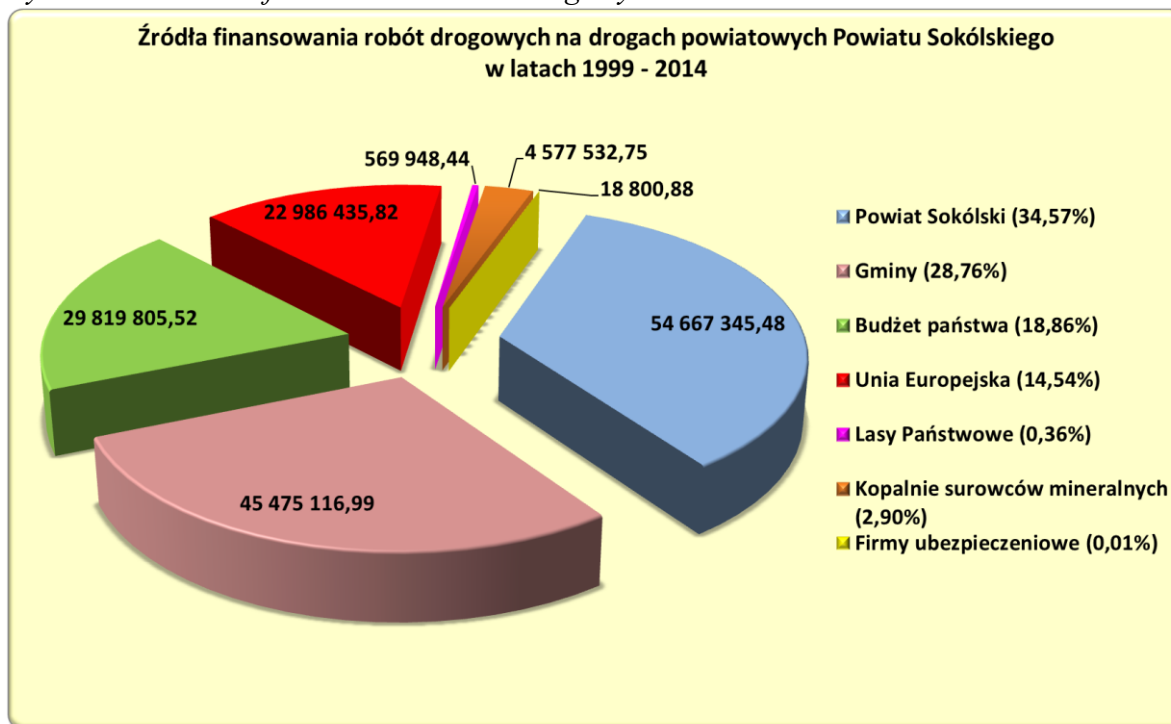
Źródła finansowania robót drogowych na drogach powiatowych Powiatu Sokólskiego w latach 1999 - 2014

569 948,44
4 577 532,75
18 800,88
22 986 435,82
29 819 805,52
54 667 345,48
45 475 116,99

Powiat Sokólski (34,57%)
Gminy (28,76%)
Budżet państwa (18,86%)
Unia Europejska (14,54%)
Lasy Państwowe (0,36%)
Kopalnie surowców mineralnych (2,90%)
Firmy ubezpieczeniowe (0,01%)